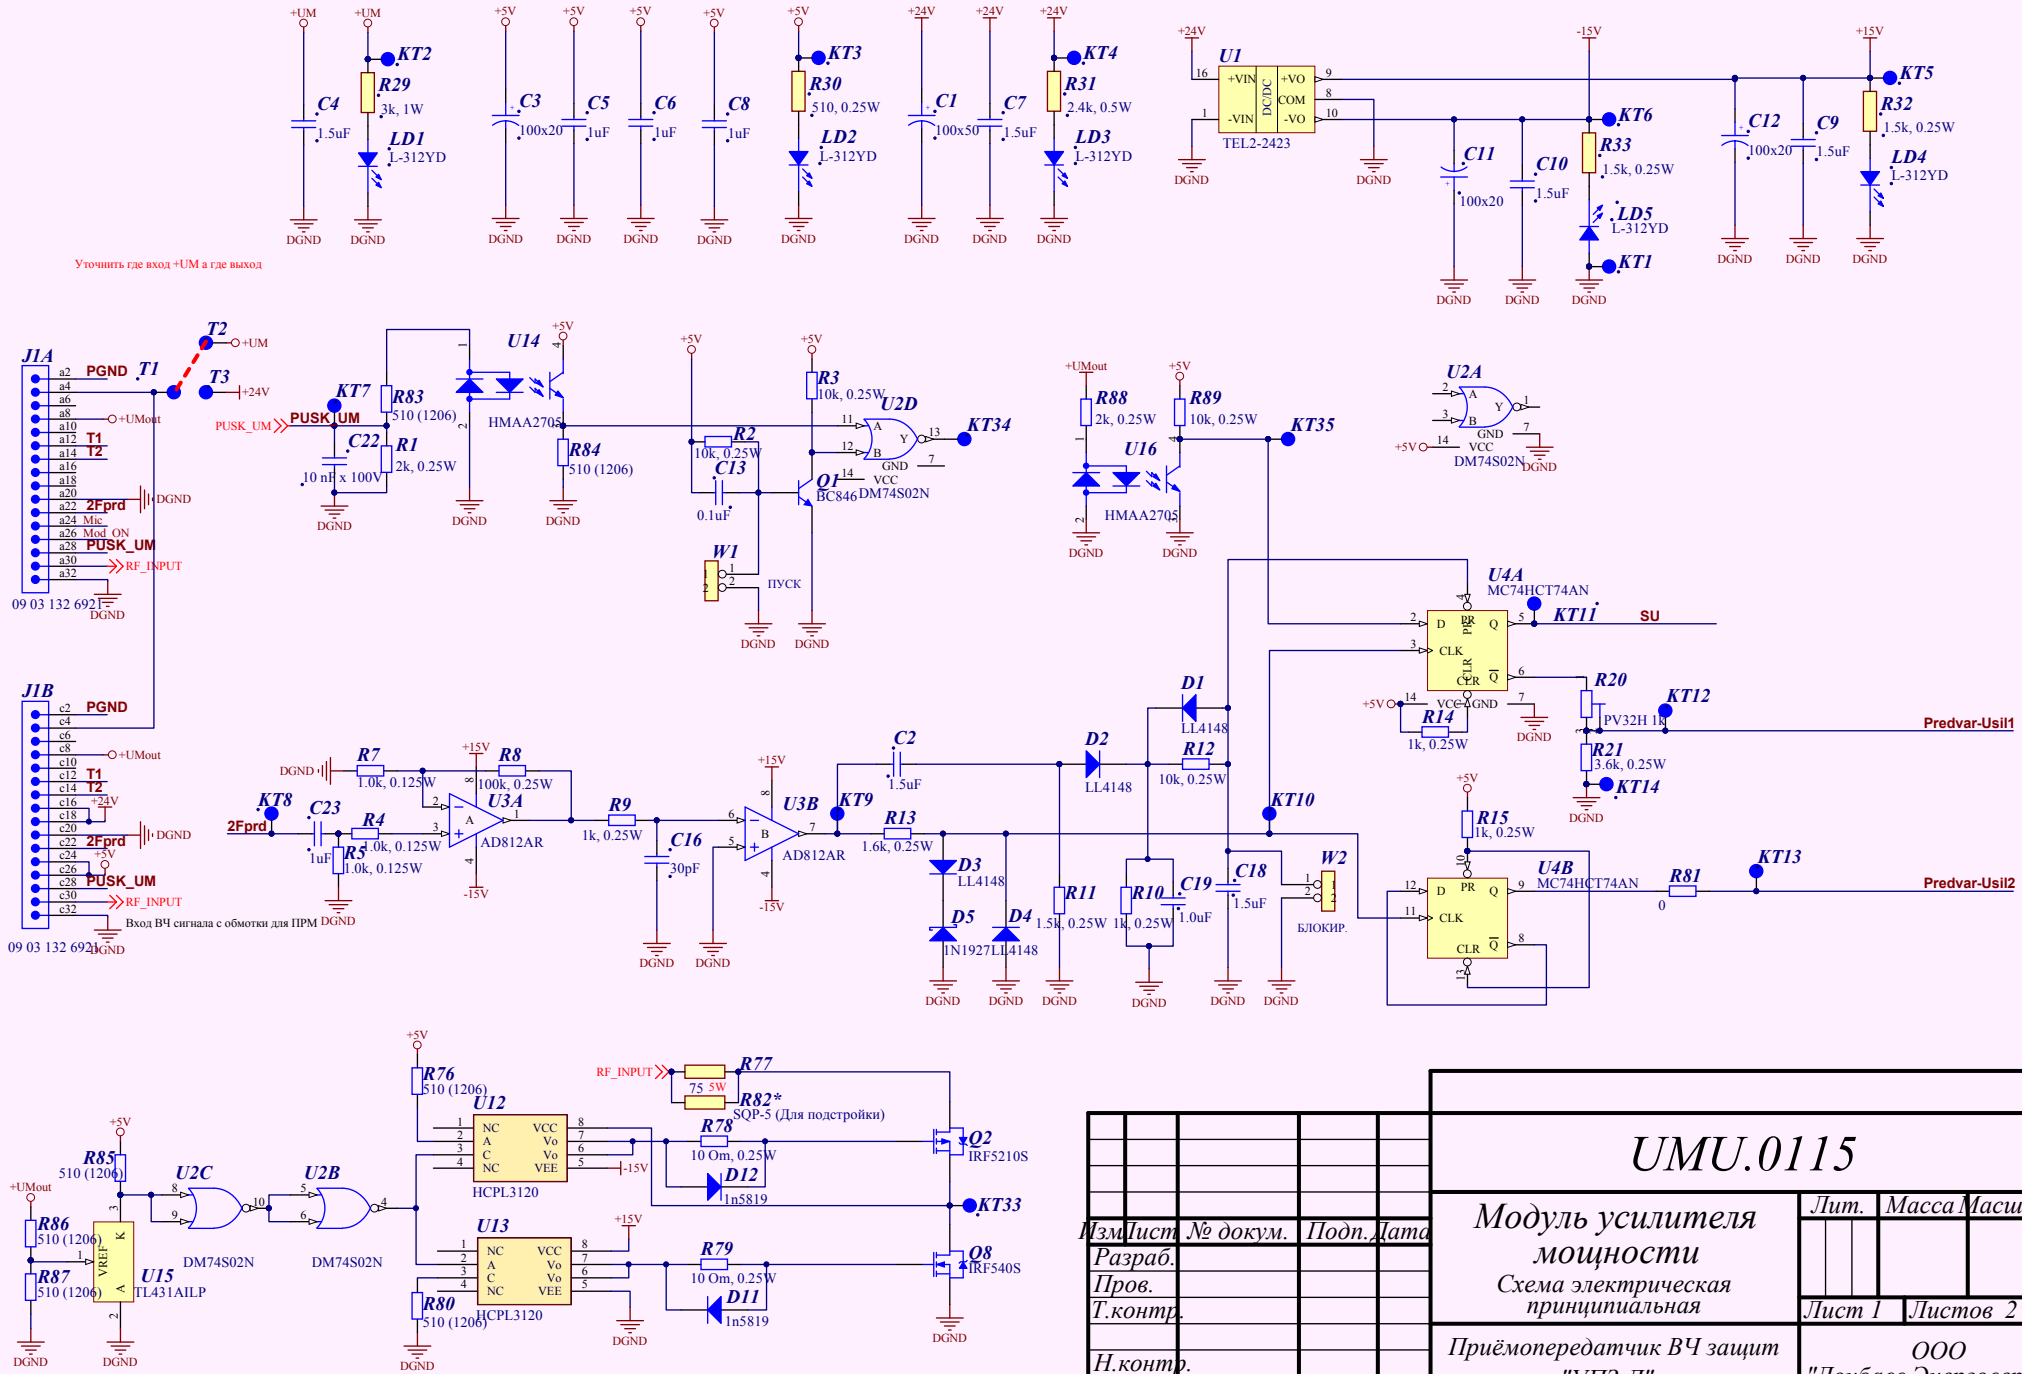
+UM +UM KT2 R29 3k, 1W LD1 L-312YD C4 1.5uF DGND DGND
+5V +5V +5V +5V C3 100x20 C5 1uF C6 1uF C8 1uF DGND DGND DGND DGND
+5V KT3 R30 510, 0.25W LD2 L-312YD DGND
+24V +24V +24V C1 100x50 C7 1.5uF KT4 R31 2.4k, 0.5W LD3 L-312YD DGND DGND DGND
Уточнить где вход +UM а где выход
+24V U1 16 +VIN DC/DC +VO 9 COM 8 1 -VIN -VO 10 TEL2-2423 DGND DGND
-15V KT6 R33 1.5k, 0.25W C11 100x20 C10 1.5uF LD5 L-312YD KT1 DGND DGND DGND
C12 100x20 C9 1.5uF +15V KT5 R32 1.5k, 0.25W LD4 L-312YD DGND DGND DGND

J1A PGND T1 T2 +UM T3 +24V a2 a4 a6 a8 +UMout a10 a12 T1 a14 T2 a16 a18 a20 a22 2Fprd DGND a24 Mic a26 Mod_ON a28 PUSK_UM a30 RF_INPUT a32 09 03 132 6921 DGND
KT7 PUSK_UM PUSK_UM R83 510 (1206) C22 10 nF x 100V R1 2k, 0.25W DGND DGND
U14 +5V HMAA2705 R84 510 (1206) DGND
+5V +5V R3 10k, 0.25W U2D 11 A Y 13 12 B KT34 GND VCC 14 7 DM74S02N R2 10k, 0.25W C13 0.1uF Q1 BC846 W1 1 2 ПУСК DGND DGND
+UMout R88 2k, 0.25W +5V R89 10k, 0.25W KT35 U16 HMAA2705 DGND DGND
U2A 2 A Y 1 3 B GND 7 +5V 14 VCC DM74S02N DGND
U4A MC74HCT74AN 4 PR 2 D Q 5 KT11 SU 3 CLK CLR Q̄ 6 +5V 14 VCC GND 7 R14 1k, 0.25W DGND R20 PV32H 1k KT12 Predvar-Usil1 R21 3.6k, 0.25W KT14 DGND

J1B PGND c2 c4 c6 c8 +UMout c10 c12 T1 c14 T2 c16 +24V c18 c20 c22 2Fprd DGND c24 +5V c26 c28 PUSK_UM c30 RF_INPUT c32 09 03 132 6921 DGND Вход ВЧ сигнала с обмотки для ПРМ DGND
KT8 2Fprd C23 1uF R4 1.0k, 0.125W R5 1.0k, 0.125W DGND R7 1.0k, 0.125W +15V R8 100k, 0.25W U3A A AD812AR -15V
R9 1k, 0.25W C16 30pF DGND DGND +15V U3B B AD812AR -15V KT9 C2 1.5uF R13 1.6k, 0.25W
D3 LL4148 D5 1N1927 D4 LL4148 R11 1.5k, 0.25W R10 1k, 0.25W C19 1.0uF C18 1.5uF D2 LL4148 R12 10k, 0.25W D1 LL4148 KT10 W2 БЛОКИР. DGND DGND DGND DGND DGND DGND
+5V R15 1k, 0.25W U4B MC74HCT74AN 10 PR 12 D Q 9 11 CLK CLR Q̄ 8 13 R81 0 KT13 Predvar-Usil2

+5V R76 510 (1206) U12 NC VCC A Vo C Vo NC VEE HCPL3120 -15V RF_INPUT R77 75 5W R82* SQP-5 (Для подстройки) R78 10 Om, 0.25W D12 1n5819 Q2 IRF5210S KT33
+5V R85 510 (1206) +UMout R86 510 (1206) R87 510 (1206) U15 TL431AILP VREF K A DGND DGND U2C DM74S02N U2B DM74S02N
U13 NC VCC A Vo C Vo NC VEE HCPL3120 +15V R80 510 (1206) DGND R79 10 Om, 0.25W D11 1n5819 Q8 IRF540S DGND DGND

UMU.0115
Изм Лист № докум. Подп. Дата
Разраб.
Пров.
Т.контр.
Н.контр.
Модуль усилителя мощности
Схема электрическая принципиальная
Лит. Масса Масш
Лист 1 Листов 2
Приёмопередатчик ВЧ защит
ООО